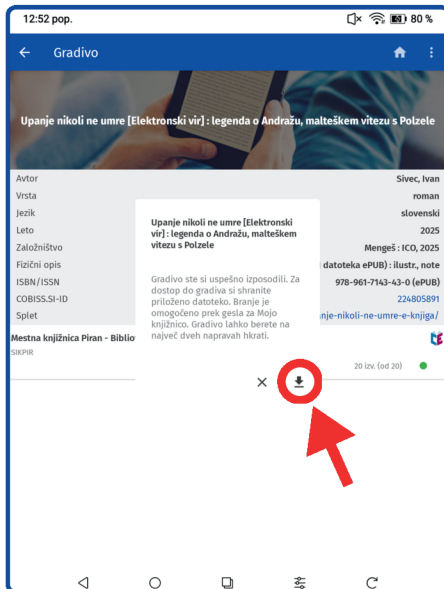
12:52 pop.

80 %

Gradivo

Upanje nikoli ne umre [Elektronski vir] : legenda o Andražu, malteškem vitezu s Polzele

| | |
|---|---|
| Avtor | Sivec, Ivan |
| Vrsta | roman |
| Jezik | slovenski |
| Leto | 2025 |
| Založništvo | Mengeš : ICO, 2025 |
| Fizični opis | datoteka ePUB) : ilustr., note |
| ISBN/ISSN | 978-961-7143-43-0 (ePUB) |
| COBISS.SI-ID | 224805891 |
| Splet | nje-nikoli-ne-umre-e-knjiga/ |

Mestna knjižnica Piran - Biblio

SIKPIR

20 izv. (od 20)

Upanje nikoli ne umre [Elektronski vir] : legenda o Andražu, malteškem vitezu s Polzele

Gradivo ste si uspešno izposodili. Za dostop do gradiva si shranite priloženo datoteko. Branje je omogočeno prek gesla za Mojo knjižnico. Gradivo lahko berete na največ dveh napravah hkrati.

✕